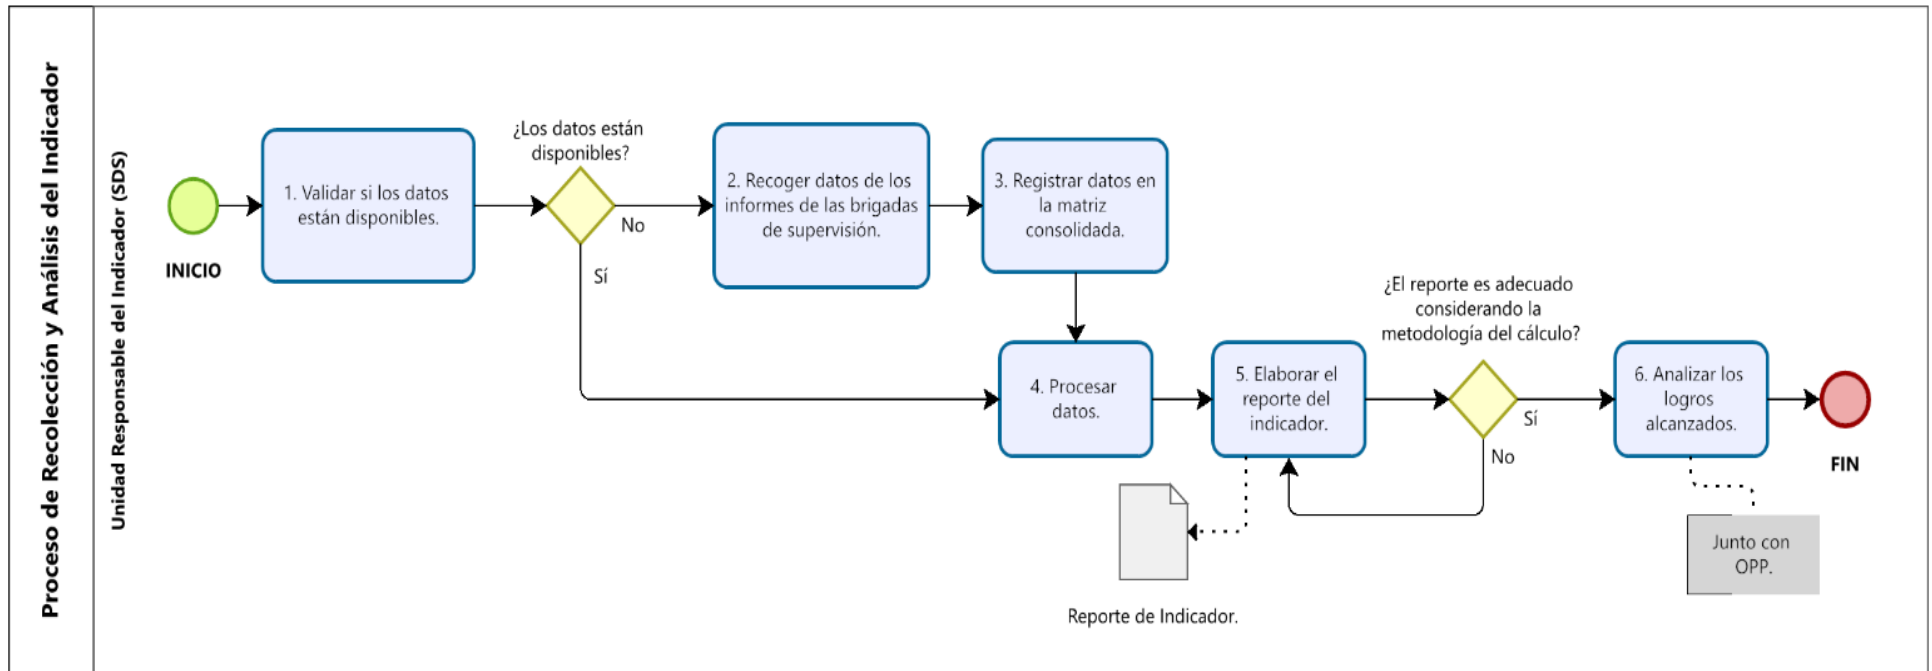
Proceso de Recolección y Análisis del Indicador

Unidad Responsable del Indicador (SDS)

INICIO

1. Validar si los datos están disponibles.

¿Los datos están disponibles?

No

Sí

2. Recoger datos de los informes de las brigadas de supervisión.

3. Registrar datos en la matriz consolidada.

4. Procesar datos.

5. Elaborar el reporte del indicador.

Reporte de Indicador.

¿El reporte es adecuado considerando la metodología del cálculo?

Sí

No

6. Analizar los logros alcanzados.

Junto con OPP.

FIN